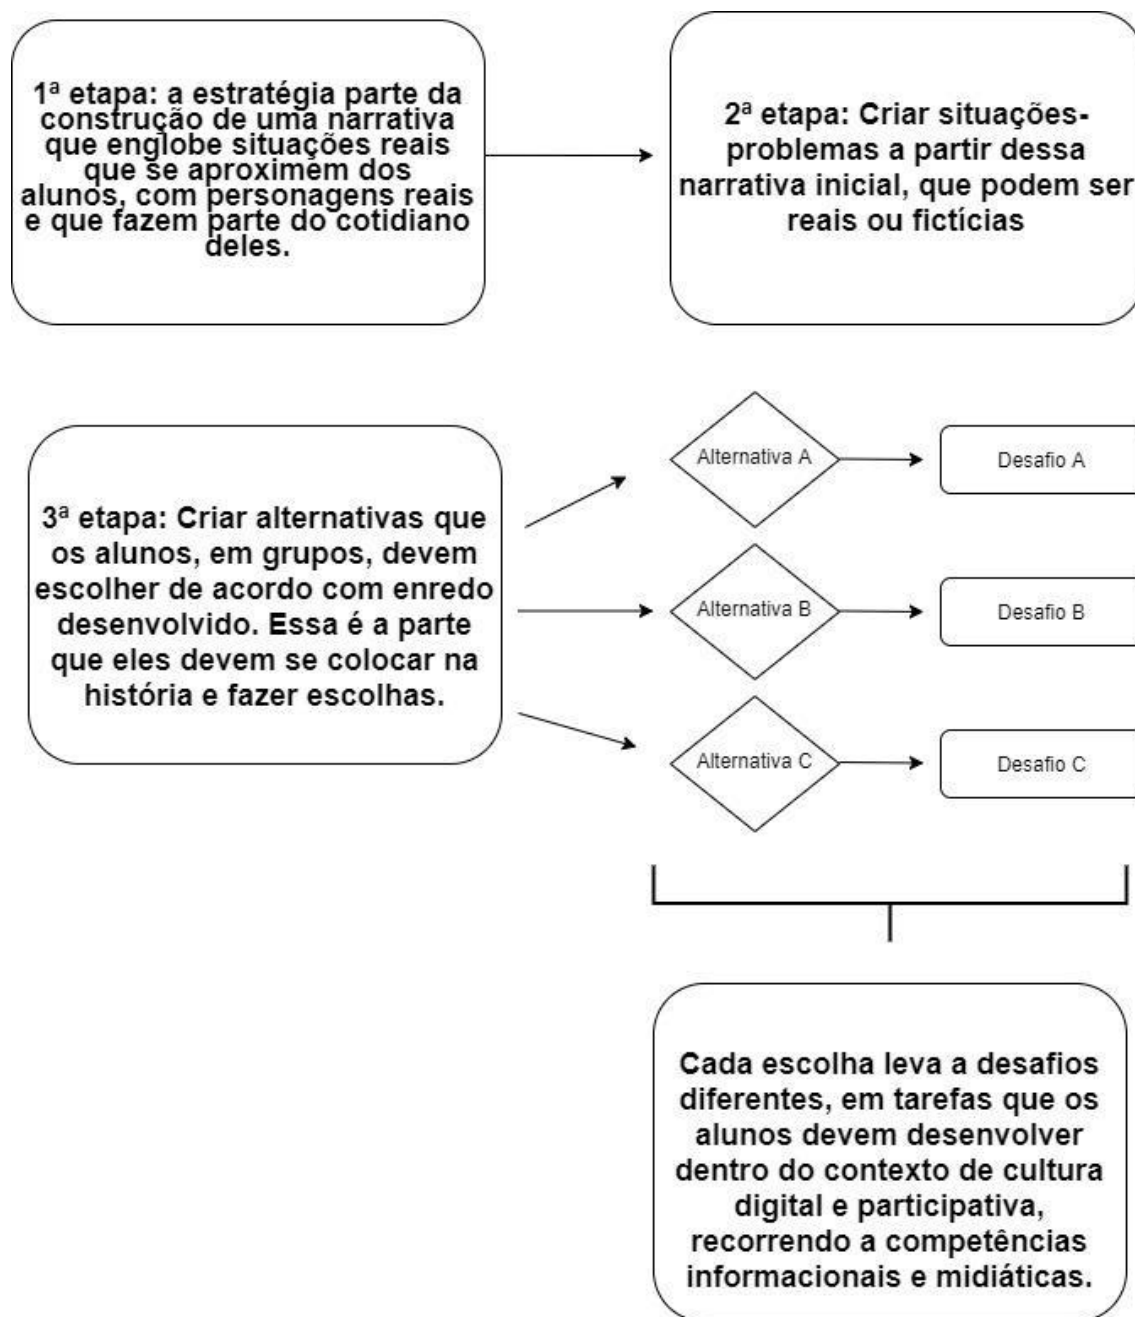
1ª etapa: a estratégia parte da construção de uma narrativa que englobe situações reais que se aproximem dos alunos, com personagens reais e que fazem parte do cotidiano deles.

2ª etapa: Criar situações-problemas a partir dessa narrativa inicial, que podem ser reais ou fictícias

3ª etapa: Criar alternativas que os alunos, em grupos, devem escolher de acordo com enredo desenvolvido. Essa é a parte que eles devem se colocar na história e fazer escolhas.

Alternativa A

Desafio A

Alternativa B

Desafio B

Alternativa C

Desafio C

Cada escolha leva a desafios diferentes, em tarefas que os alunos devem desenvolver dentro do contexto de cultura digital e participativa, recorrendo a competências informacionais e midiáticas.